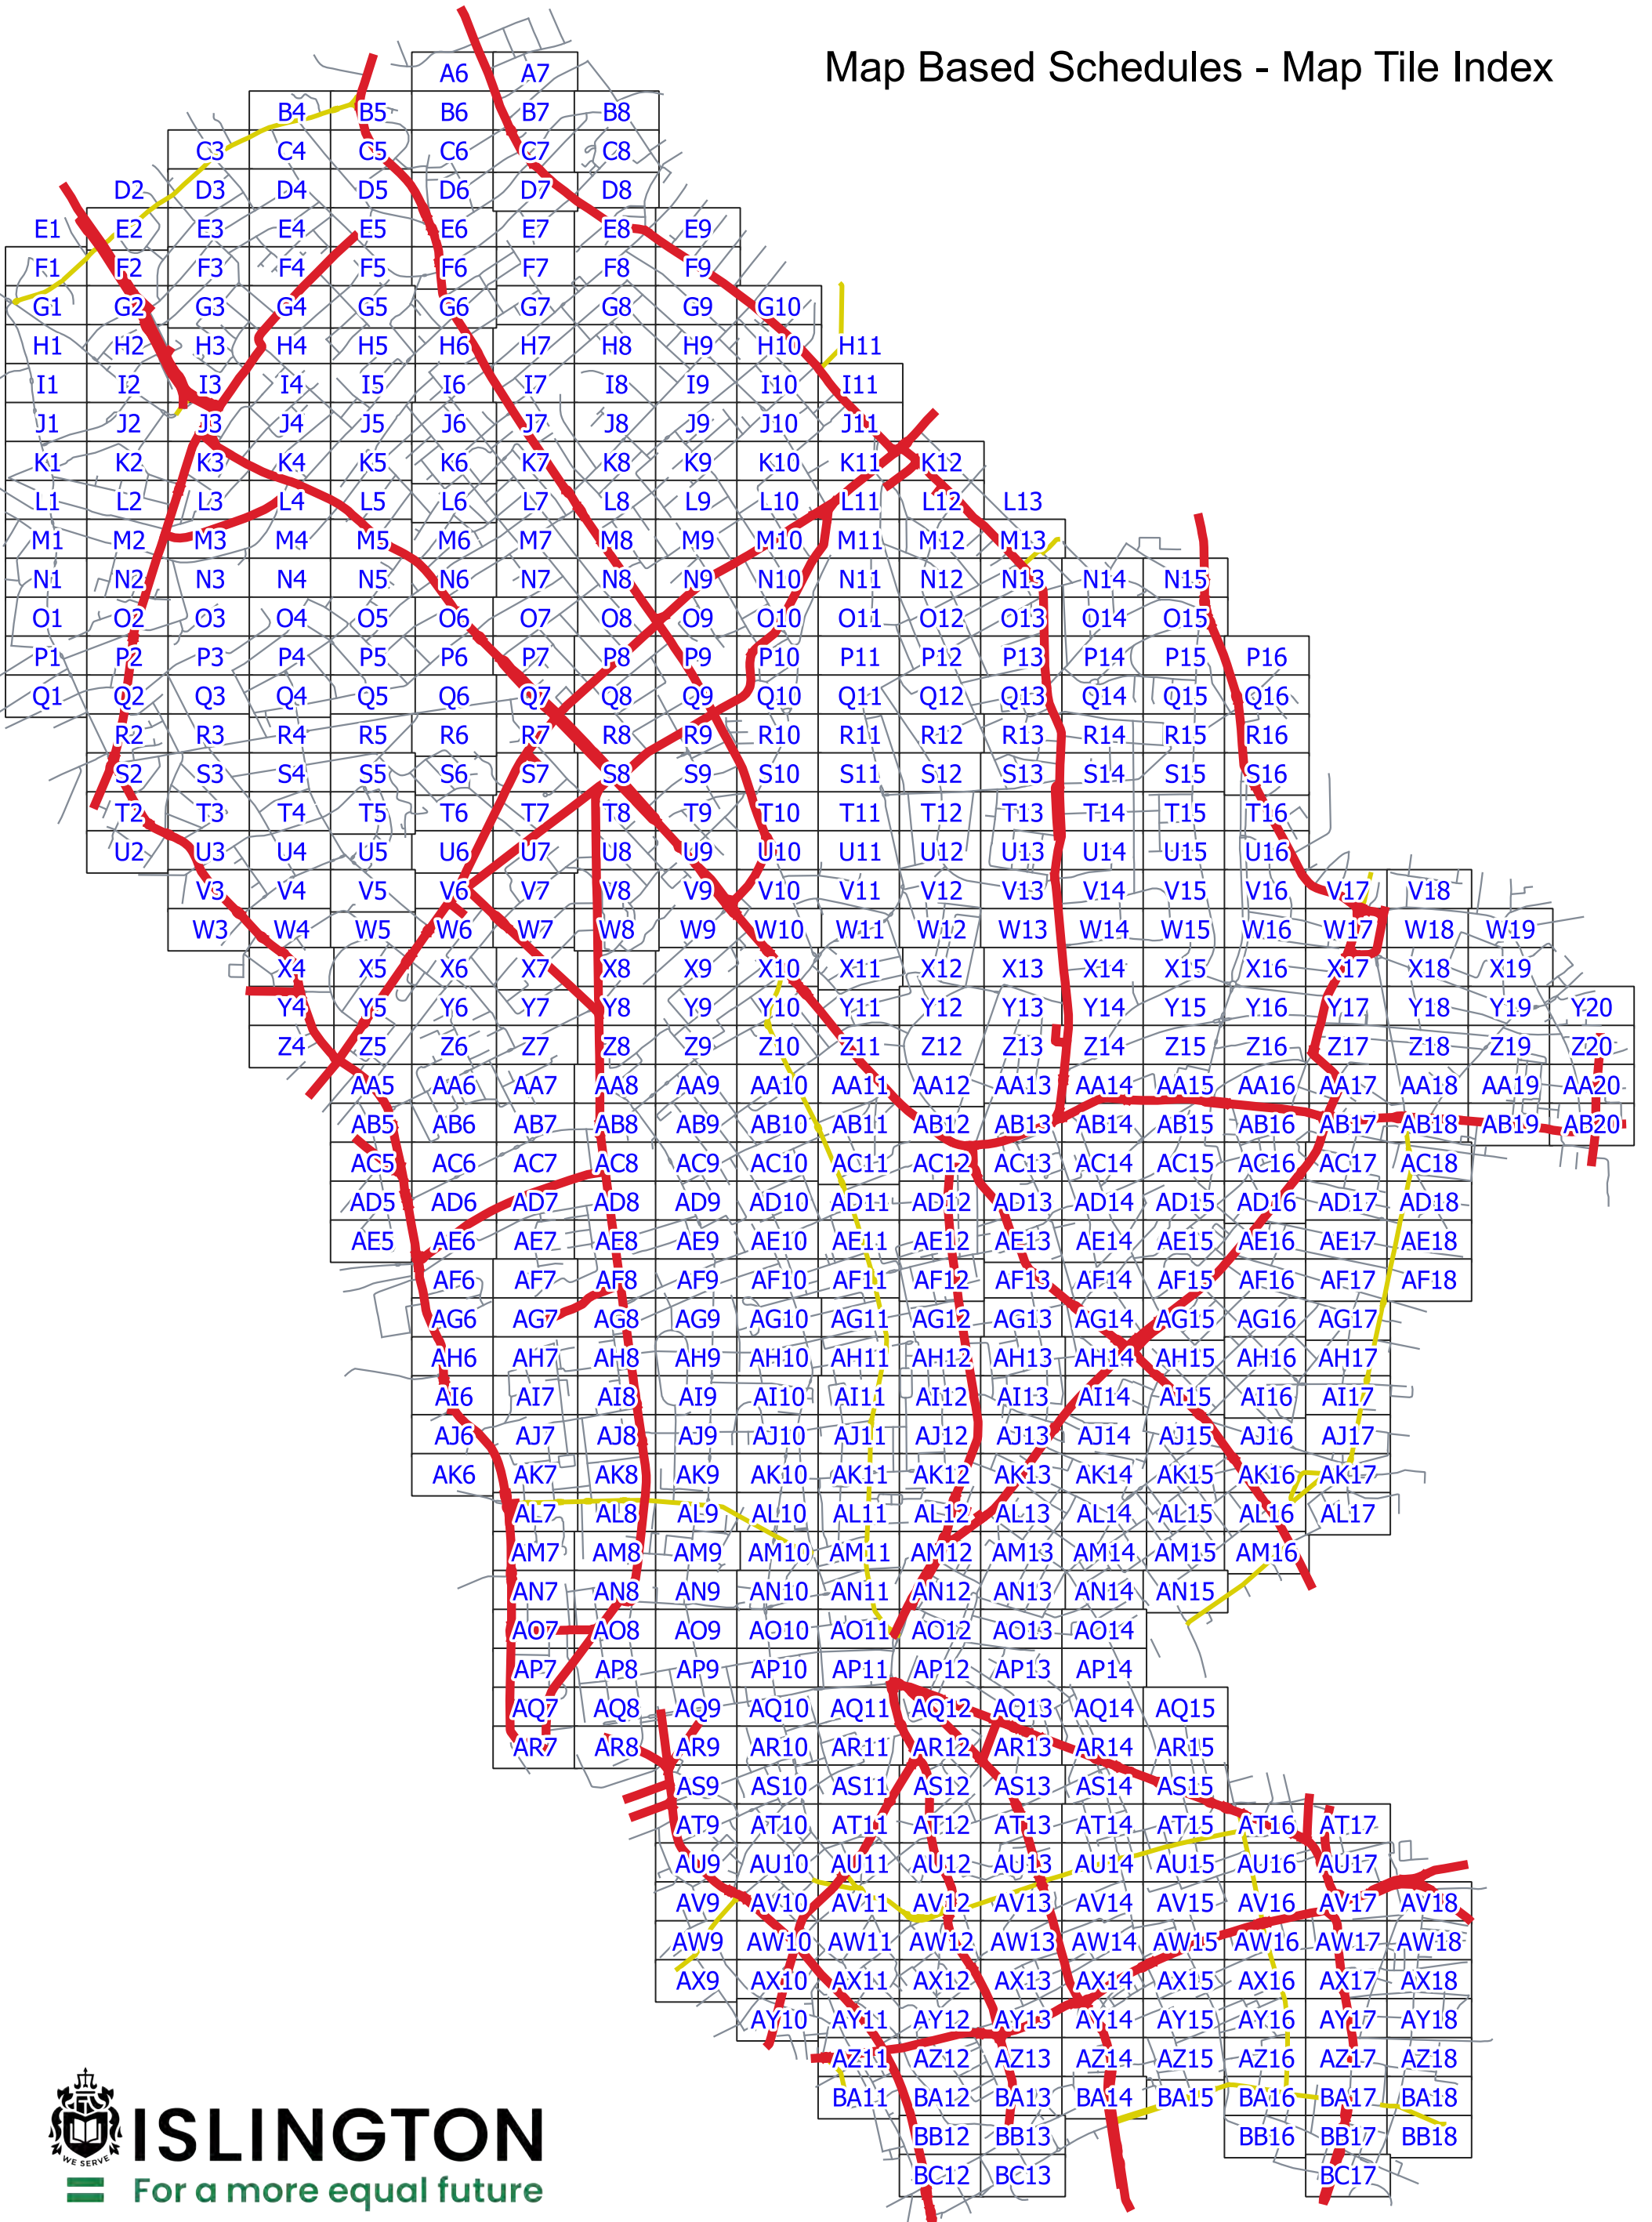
Map Based Schedules - Map Tile Index

A6 A7
B4 B5 B6 B7 B8
C3 C4 C5 C6 C7 C8
D2 D3 D4 D5 D6 D7 D8
E1 E2 E3 E4 E5 E6 E7 E8 E9
F1 F2 F3 F4 F5 F6 F7 F8 F9
G1 G2 G3 G4 G5 G6 G7 G8 G9 G10
H1 H2 H3 H4 H5 H6 H7 H8 H9 H10 H11
I1 I2 I3 I4 I5 I6 I7 I8 I9 I10 I11
J1 J2 J3 J4 J5 J6 J7 J8 J9 J10 J11
K1 K2 K3 K4 K5 K6 K7 K8 K9 K10 K11 K12
L1 L2 L3 L4 L5 L6 L7 L8 L9 L10 L11 L12 L13
M1 M2 M3 M4 M5 M6 M7 M8 M9 M10 M11 M12 M13
N1 N2 N3 N4 N5 N6 N7 N8 N9 N10 N11 N12 N13 N14 N15
O1 O2 O3 O4 O5 O6 O7 O8 O9 O10 O11 O12 O13 O14 O15
P1 P2 P3 P4 P5 P6 P7 P8 P9 P10 P11 P12 P13 P14 P15 P16
Q1 Q2 Q3 Q4 Q5 Q6 Q7 Q8 Q9 Q10 Q11 Q12 Q13 Q14 Q15 Q16
R2 R3 R4 R5 R6 R7 R8 R9 R10 R11 R12 R13 R14 R15 R16
S2 S3 S4 S5 S6 S7 S8 S9 S10 S11 S12 S13 S14 S15 S16
T2 T3 T4 T5 T6 T7 T8 T9 T10 T11 T12 T13 T14 T15 T16
U2 U3 U4 U5 U6 U7 U8 U9 U10 U11 U12 U13 U14 U15 U16
V3 V4 V5 V6 V7 V8 V9 V10 V11 V12 V13 V14 V15 V16 V17 V18
W3 W4 W5 W6 W7 W8 W9 W10 W11 W12 W13 W14 W15 W16 W17 W18 W19
X4 X5 X6 X7 X8 X9 X10 X11 X12 X13 X14 X15 X16 X17 X18 X19
Y4 Y5 Y6 Y7 Y8 Y9 Y10 Y11 Y12 Y13 Y14 Y15 Y16 Y17 Y18 Y19 Y20
Z4 Z5 Z6 Z7 Z8 Z9 Z10 Z11 Z12 Z13 Z14 Z15 Z16 Z17 Z18 Z19 Z20
AA5 AA6 AA7 AA8 AA9 AA10 AA11 AA12 AA13 AA14 AA15 AA16 AA17 AA18 AA19 AA20
AB5 AB6 AB7 AB8 AB9 AB10 AB11 AB12 AB13 AB14 AB15 AB16 AB17 AB18 AB19 AB20
AC5 AC6 AC7 AC8 AC9 AC10 AC11 AC12 AC13 AC14 AC15 AC16 AC17 AC18
AD5 AD6 AD7 AD8 AD9 AD10 AD11 AD12 AD13 AD14 AD15 AD16 AD17 AD18
AE5 AE6 AE7 AE8 AE9 AE10 AE11 AE12 AE13 AE14 AE15 AE16 AE17 AE18
AF6 AF7 AF8 AF9 AF10 AF11 AF12 AF13 AF14 AF15 AF16 AF17 AF18
AG6 AG7 AG8 AG9 AG10 AG11 AG12 AG13 AG14 AG15 AG16 AG17
AH6 AH7 AH8 AH9 AH10 AH11 AH12 AH13 AH14 AH15 AH16 AH17
AI6 AI7 AI8 AI9 AI10 AI11 AI12 AI13 AI14 AI15 AI16 AI17
AJ6 AJ7 AJ8 AJ9 AJ10 AJ11 AJ12 AJ13 AJ14 AJ15 AJ16 AJ17
AK6 AK7 AK8 AK9 AK10 AK11 AK12 AK13 AK14 AK15 AK16 AK17
AL7 AL8 AL9 AL10 AL11 AL12 AL13 AL14 AL15 AL16 AL17
AM7 AM8 AM9 AM10 AM11 AM12 AM13 AM14 AM15 AM16
AN7 AN8 AN9 AN10 AN11 AN12 AN13 AN14 AN15
AO7 AO8 AO9 AO10 AO11 AO12 AO13 AO14
AP7 AP8 AP9 AP10 AP11 AP12 AP13 AP14
AQ7 AQ8 AQ9 AQ10 AQ11 AQ12 AQ13 AQ14 AQ15
AR7 AR8 AR9 AR10 AR11 AR12 AR13 AR14 AR15
AS9 AS10 AS11 AS12 AS13 AS14 AS15
AT9 AT10 AT11 AT12 AT13 AT14 AT15 AT16 AT17
AU9 AU10 AU11 AU12 AU13 AU14 AU15 AU16 AU17
AV9 AV10 AV11 AV12 AV13 AV14 AV15 AV16 AV17 AV18
AW9 AW10 AW11 AW12 AW13 AW14 AW15 AW16 AW17 AW18
AX9 AX10 AX11 AX12 AX13 AX14 AX15 AX16 AX17 AX18
AY10 AY11 AY12 AY13 AY14 AY15 AY16 AY17 AY18
AZ11 AZ12 AZ13 AZ14 AZ15 AZ16 AZ17 AZ18
BA11 BA12 BA13 BA14 BA15 BA16 BA17 BA18
BB12 BB13 BB16 BB17 BB18
BC12 BC13 BC17

WE SERVE
ISLINGTON
For a more equal future